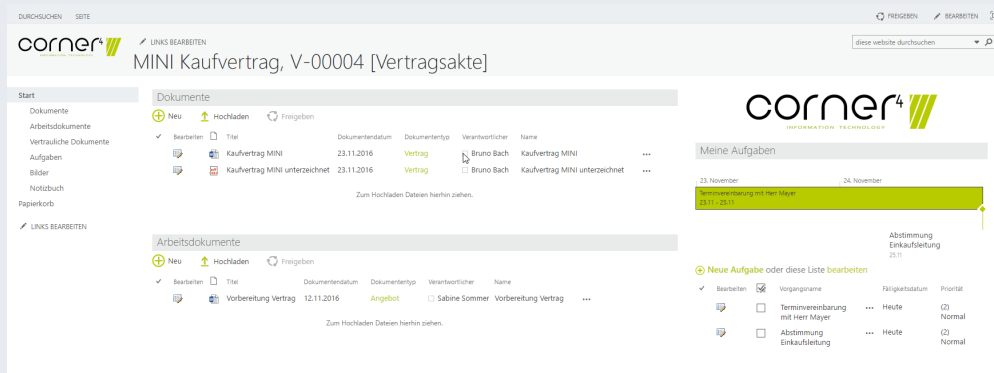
DURCHSUCHEN SEITE

FREIGEBEN BEARBEITEN

corner⁴ INFORMATION TECHNOLOGY

LINKS BEARBEITEN

MINI Kaufvertrag, V-00004 [Vertragsakte]

diese website durchsuchen

Start
Dokumente
Arbeitsdokumente
Vertrauliche Dokumente
Aufgaben
Bilder
Notizbuch
Papierkorb
LINKS BEARBEITEN

Dokumente

Neu Hochladen Freigeben

| ✓ | Bearbeiten | | Titel | Dokumentendatum | Dokumententyp | Verantwortlicher | Name | |
|---|---|---|---|---|---|---|---|---|
| | | | Kaufvertrag MINI | 23.11.2016 | Vertrag | Bruno Bach | Kaufvertrag MINI | ··· |
| | | | Kaufvertrag MINI unterzeichnet | 23.11.2016 | Vertrag | Bruno Bach | Kaufvertrag MINI unterzeichnet | ··· |

Zum Hochladen Dateien hierhin ziehen.

Arbeitsdokumente

Neu Hochladen Freigeben

| ✓ | Bearbeiten | | Titel | Dokumentendatum | Dokumententyp | Verantwortlicher | Name | |
|---|---|---|---|---|---|---|---|---|
| | | | Vorbereitung Vertrag | 12.11.2016 | Angebot | Sabine Sommer | Vorbereitung Vertrag | ··· |

Zum Hochladen Dateien hierhin ziehen.

corner⁴ INFORMATION TECHNOLOGY

Meine Aufgaben

23. November 24. November

Terminvereinbarung mit Herr Mayer
23.11 - 25.11

Abstimmung Einkaufsleitung
25.11

Neue Aufgabe oder diese Liste bearbeiten

| ✓ | Bearbeiten | | Vorgangsname | | Fälligkeitsdatum | Priorität |
|---|---|---|---|---|---|---|
| | | | Terminvereinbarung mit Herr Mayer | ··· | Heute | (2) Normal |
| | | | Abstimmung Einkaufsleitung | ··· | Heute | (2) Normal |